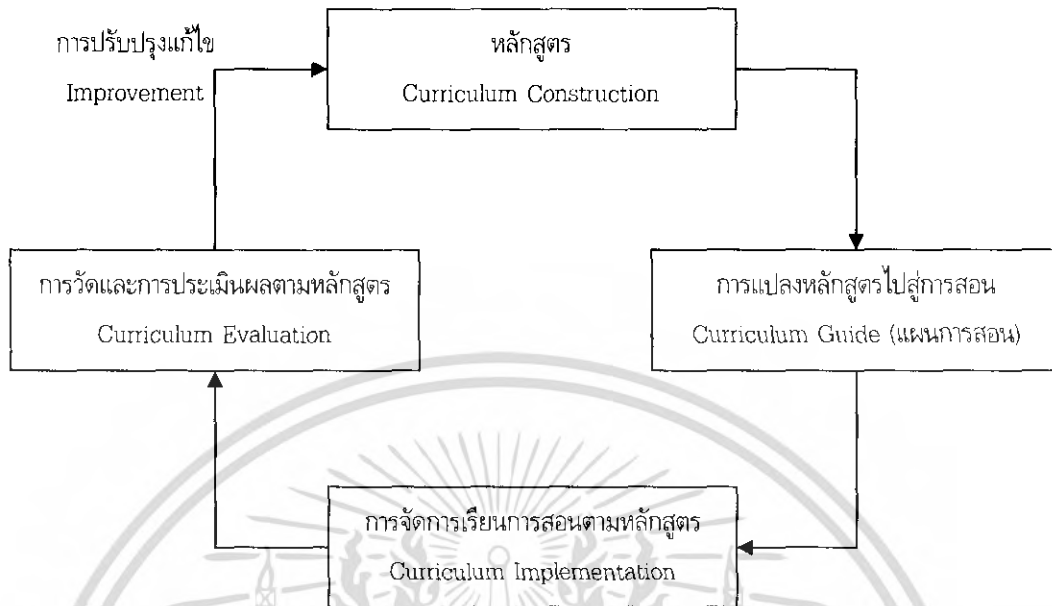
การปรับปรุงแก้ไข

Improvement

หลักสูตร

Curriculum Construction

การวัดและการประเมินผลตามหลักสูตร

Curriculum Evaluation

การแปลงหลักสูตรไปสู่การสอน

Curriculum Guide (แผนการสอน)

การจัดการเรียนการสอนตามหลักสูตร

Curriculum Implementation